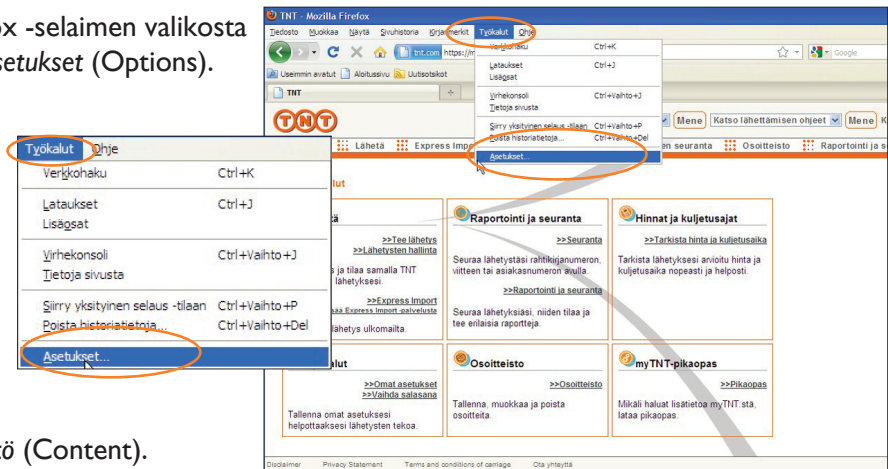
ox -selaimen valikosta
setukset (Options).

TNT - Mozilla Firefox
Tiedosto Muokkaa Näytä Sivuhistoria Kirjanmerkit Työkalut Ohje
tnt.com https://m
Google
Useimmin avatut Aloitussivu Uutisotsikot
TNT

Verkkohaku Ctrl+K
Lataukset Ctrl+J
Lisäosat
Virhekonsoli Ctrl+Vaihto+J
Tietoja sivusta
Siirry yksityinen selaus -tilaan Ctrl+Vaihto+P
Poista historiatietoja... Ctrl+Vaihto+Del
Asetukset...

Mene Katso lähettämisen ohjeet Mene
Lähetä Express Import en seuranta Osoitteisto Raportointi ja s

Työkalut Ohje
Verkkohaku Ctrl+K
Lataukset Ctrl+J
Lisäosat
Virhekonsoli Ctrl+Vaihto+J
Tietoja sivusta
Siirry yksityinen selaus -tilaan Ctrl+Vaihto+P
Poista historiatietoja... Ctrl+Vaihto+Del
Asetukset...

lut
tä
>>Tee lähetys
>>Lähetysten hallinta
ja tilaa samalla TNT lähetyksesi.
>>Express Import
sää Express Import -palvelusta
lähetys ulkomailta.

Raportointi ja seuranta
>>Seuranta
Seuraa lähetystäsi rahtikirjanumeron, viitteen tai asiakasnumeron avulla
>>Raportointi ja seuranta
Seuraa lähetyksiäsi, niiden tilaa ja tee erilaisia raportteja.

Hinnat ja kuljetusajat
>>Tarkista hinta ja kuljetusaika
Tarkista lähetyksesi arvioitu hinta ja kuljetusaika nopeasti ja helposti.

alut
>>Omat asetukset
>>Vaihda salasana
Tallenna omat asetuksesi helpottaaksesi lähetysten tekoa.

Osoitteisto
>>Osoitteisto
Tallenna, muokkaa ja poista osoitteita.

myTNT-pikaopas
>>Pikaopas
Mikäli haluat lisätietoa myTNT:stä, lataa pikaopas.

Disclaimer Privacy Statement Terms and conditions of carriage Ota yhteyttä

tö (Content).